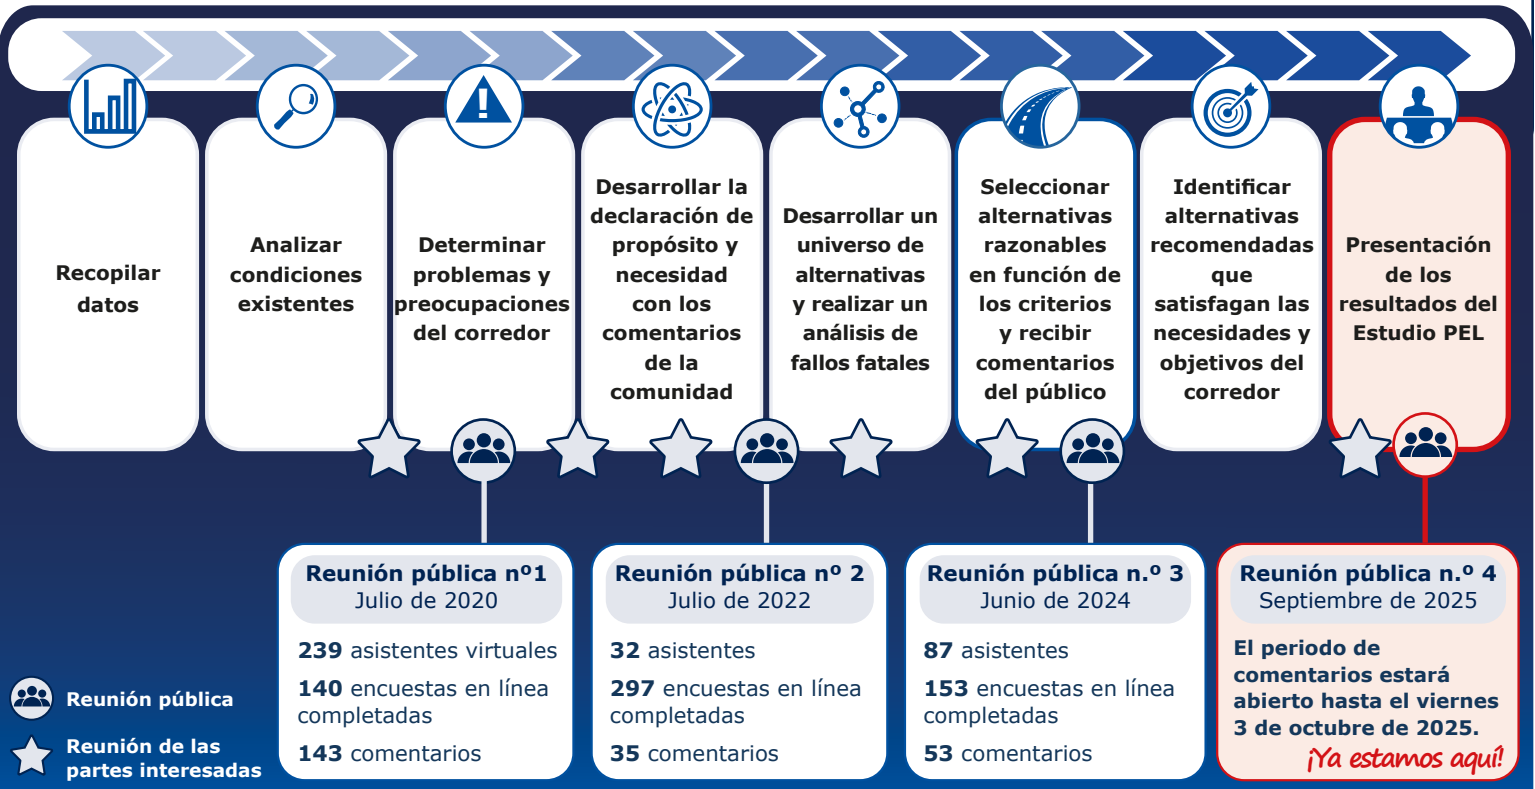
Recopilar datos

Analizar condiciones existentes

Determinar problemas y preocupaciones del corredor

Desarrollar la declaración de propósito y necesidad con los comentarios de la comunidad

Desarrollar un universo de alternativas y realizar un análisis de fallos fatales

Seleccionar alternativas razonables en función de los criterios y recibir comentarios del público

Identificar alternativas recomendadas que satisfagan las necesidades y objetivos del corredor

Presentación de los resultados del Estudio PEL

Reunión pública nº1
Julio de 2020
239 asistentes virtuales
140 encuestas en línea completadas
143 comentarios

Reunión pública nº 2
Julio de 2022
32 asistentes
297 encuestas en línea completadas
35 comentarios

Reunión pública n.º 3
Junio de 2024
87 asistentes
153 encuestas en línea completadas
53 comentarios

Reunión pública n.º 4
Septiembre de 2025
El periodo de comentarios estará abierto hasta el viernes 3 de octubre de 2025.
¡Ya estamos aquí!

Reunión pública

Reunión de las partes interesadas